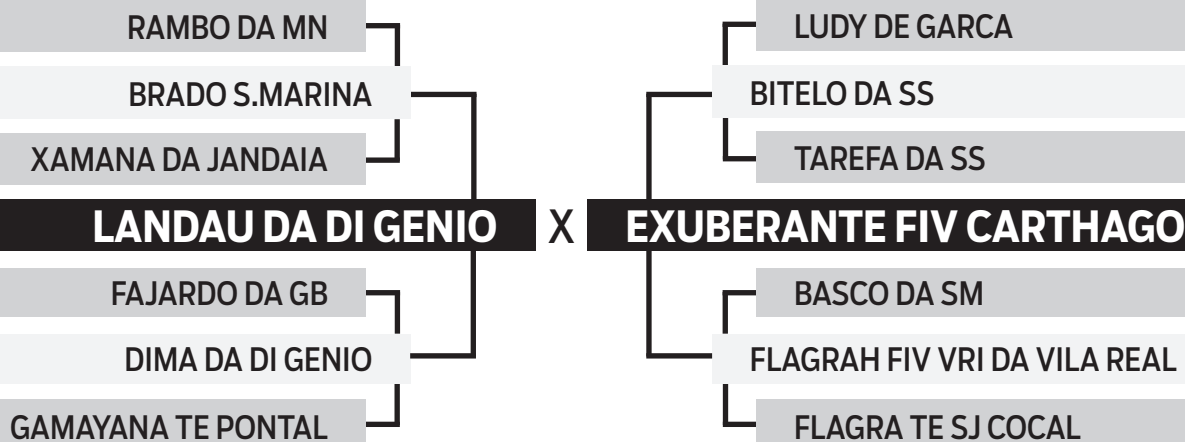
RAMBO DA MN

BRADO S.MARINA

XAMANA DA JANDAIA

LANDAU DA DI GENIO

FAJARDO DA GB

DIMA DA DI GENIO

GAMAYANA TE PONTAL

X

LUDY DE GARCA

BITELO DA SS

TAREFA DA SS

EXUBERANTE FIV CARTHAGO

BASCO DA SM

FLAGRAH FIV VRI DA VILA REAL

FLAGRA TE SJ COCAL